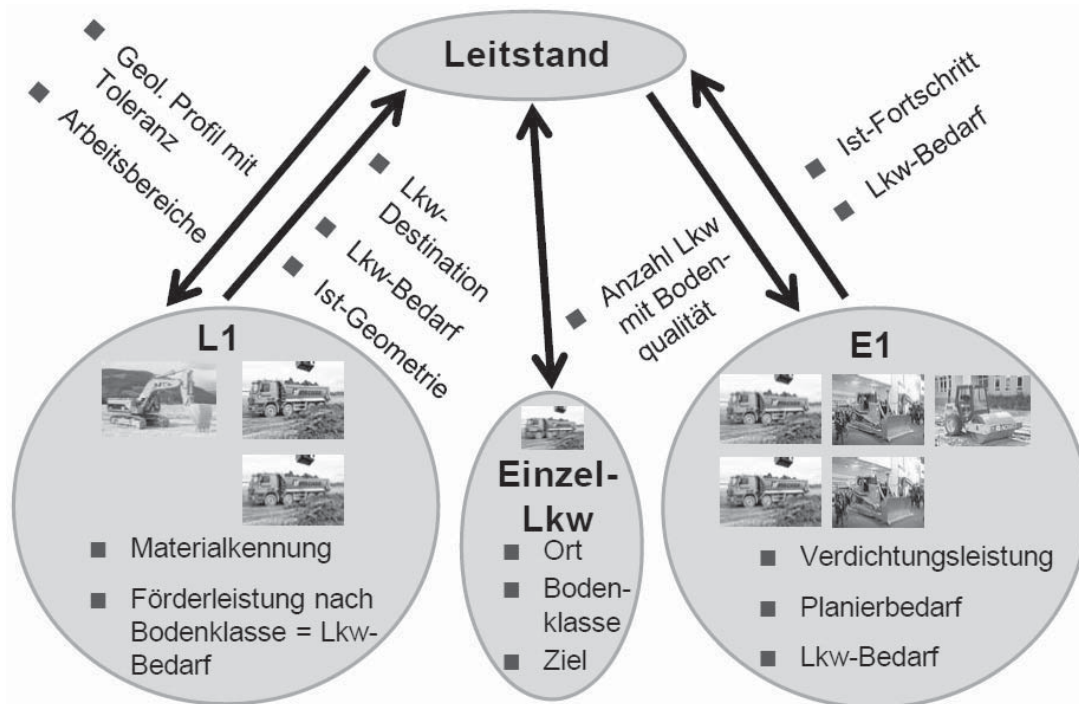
Leitstand

Geol. Profil mit Toleranz

Arbeitsbereiche

Lkw-Destination

Lkw-Bedarf

Ist-Geometrie

Anzahl Lkw mit Bodenqualität

Ist-Fortschritt

Lkw-Bedarf

L1

Materialkennung

Förderleistung nach Bodenklasse = Lkw-Bedarf

Einzel-Lkw

Ort

Bodenklasse

Ziel

E1

Verdichtungsleistung

Planierbedarf

Lkw-Bedarf